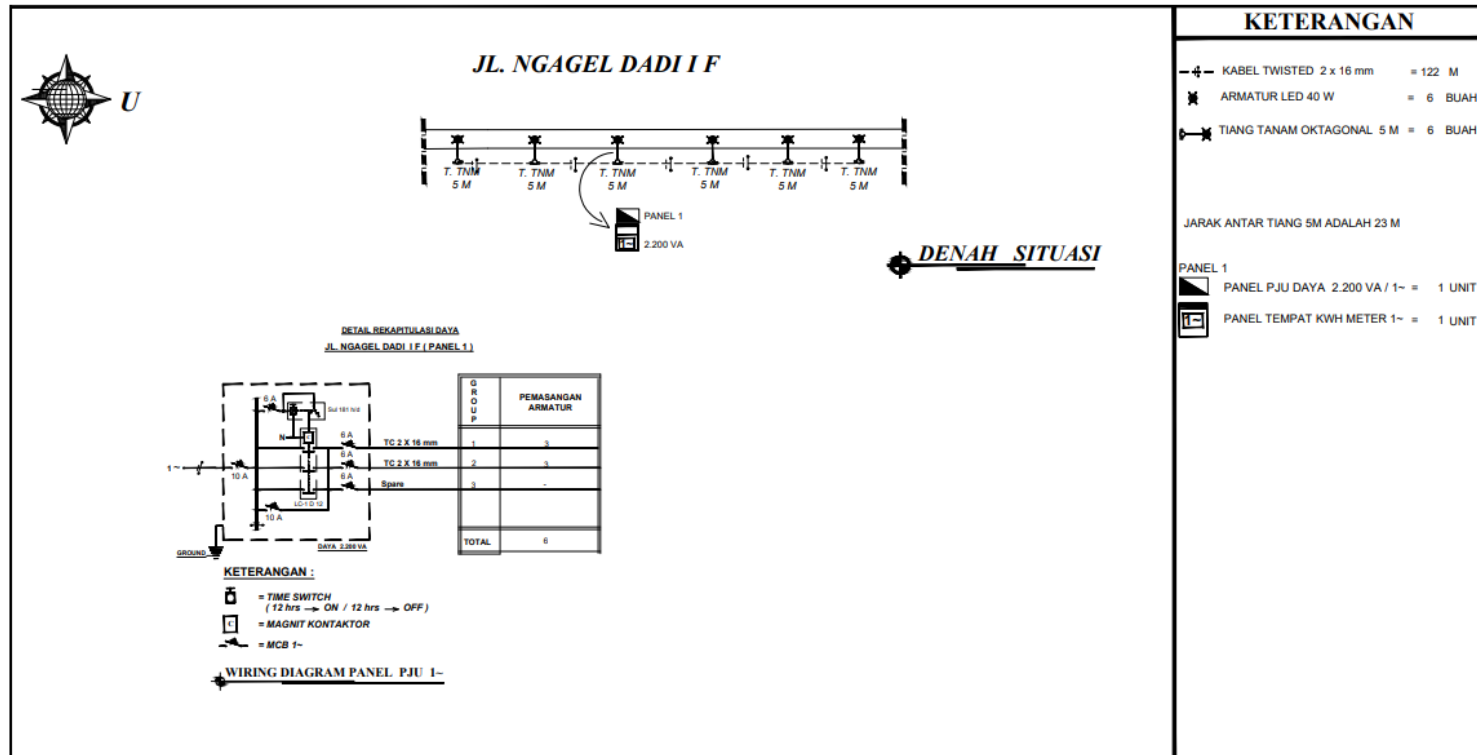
U

JL. NGAGEL DADI I F

T. TNM 5 M
T. TNM 5 M
T. TNM 5 M
T. TNM 5 M
T. TNM 5 M
T. TNM 5 M

PANEL 1
2.200 VA

DENAH SITUASI

DETAIL REKAPITULASI DAYA
JL. NGAGEL DADI I F ( PANEL 1 )

6 A
Sul 181 h/d
N
6 A
6 A
6 A
1 ~
10 A
LC-1 D 12
10 A
GROUND
DAYA 2.200 VA

TC 2 X 16 mm
TC 2 X 16 mm
Spare

| GROUP | PEMASANGAN ARMATUR |
|---|---|
| 1 | 3 |
| 2 | 3 |
| 3 | - |
| TOTAL | 6 |

KETERANGAN :
= TIME SWITCH ( 12 hrs → ON / 12 hrs → OFF )
= MAGNIT KONTAKTOR
= MCB 1~

WIRING DIAGRAM PANEL PJU 1~

KETERANGAN

KABEL TWISTED 2 x 16 mm = 122 M
ARMATUR LED 40 W = 6 BUAH
TIANG TANAM OKTAGONAL 5 M = 6 BUAH

JARAK ANTAR TIANG 5M ADALAH 23 M

PANEL 1
PANEL PJU DAYA 2.200 VA / 1~ = 1 UNIT
PANEL TEMPAT KWH METER 1~ = 1 UNIT